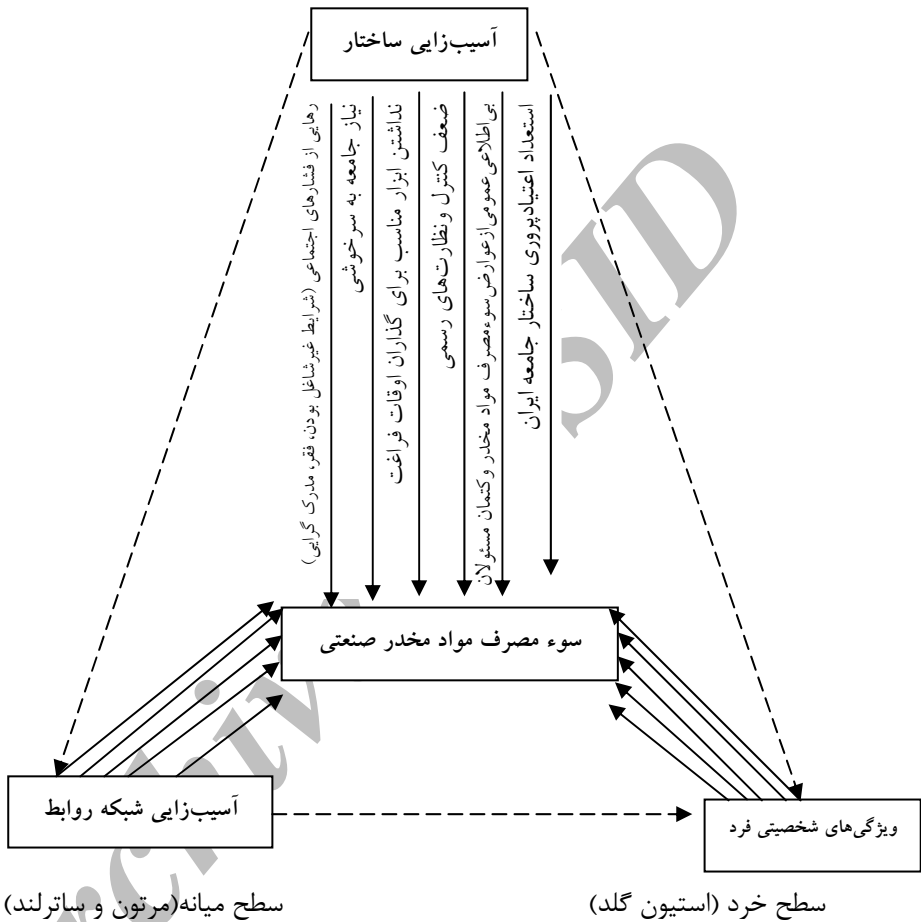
آسیب‌زایی ساختار

رهایی از فشارهای اجتماعی (شرایط غیرشاغل بودن، فقر، مدرک گرایی)

نیاز جامعه به سرخوشی

نداشتن ابزار مناسب برای گذاران اوقات فراغت

ضعف کنترل و نظارت‌های رسمی

بی‌اطلاعی عمومی از عوارض سوءمصرف مواد مخدر و کتمان مسئولان

استعداد اعتیادپروری ساختار جامعه ایران

سوء مصرف مواد مخدر صنعتی

آسیب‌زایی شبکه روابط

ویژگی‌های شخصیتی فرد

سطح میانه(مرتون و ساترلند)

سطح خرد (استیون گلد)